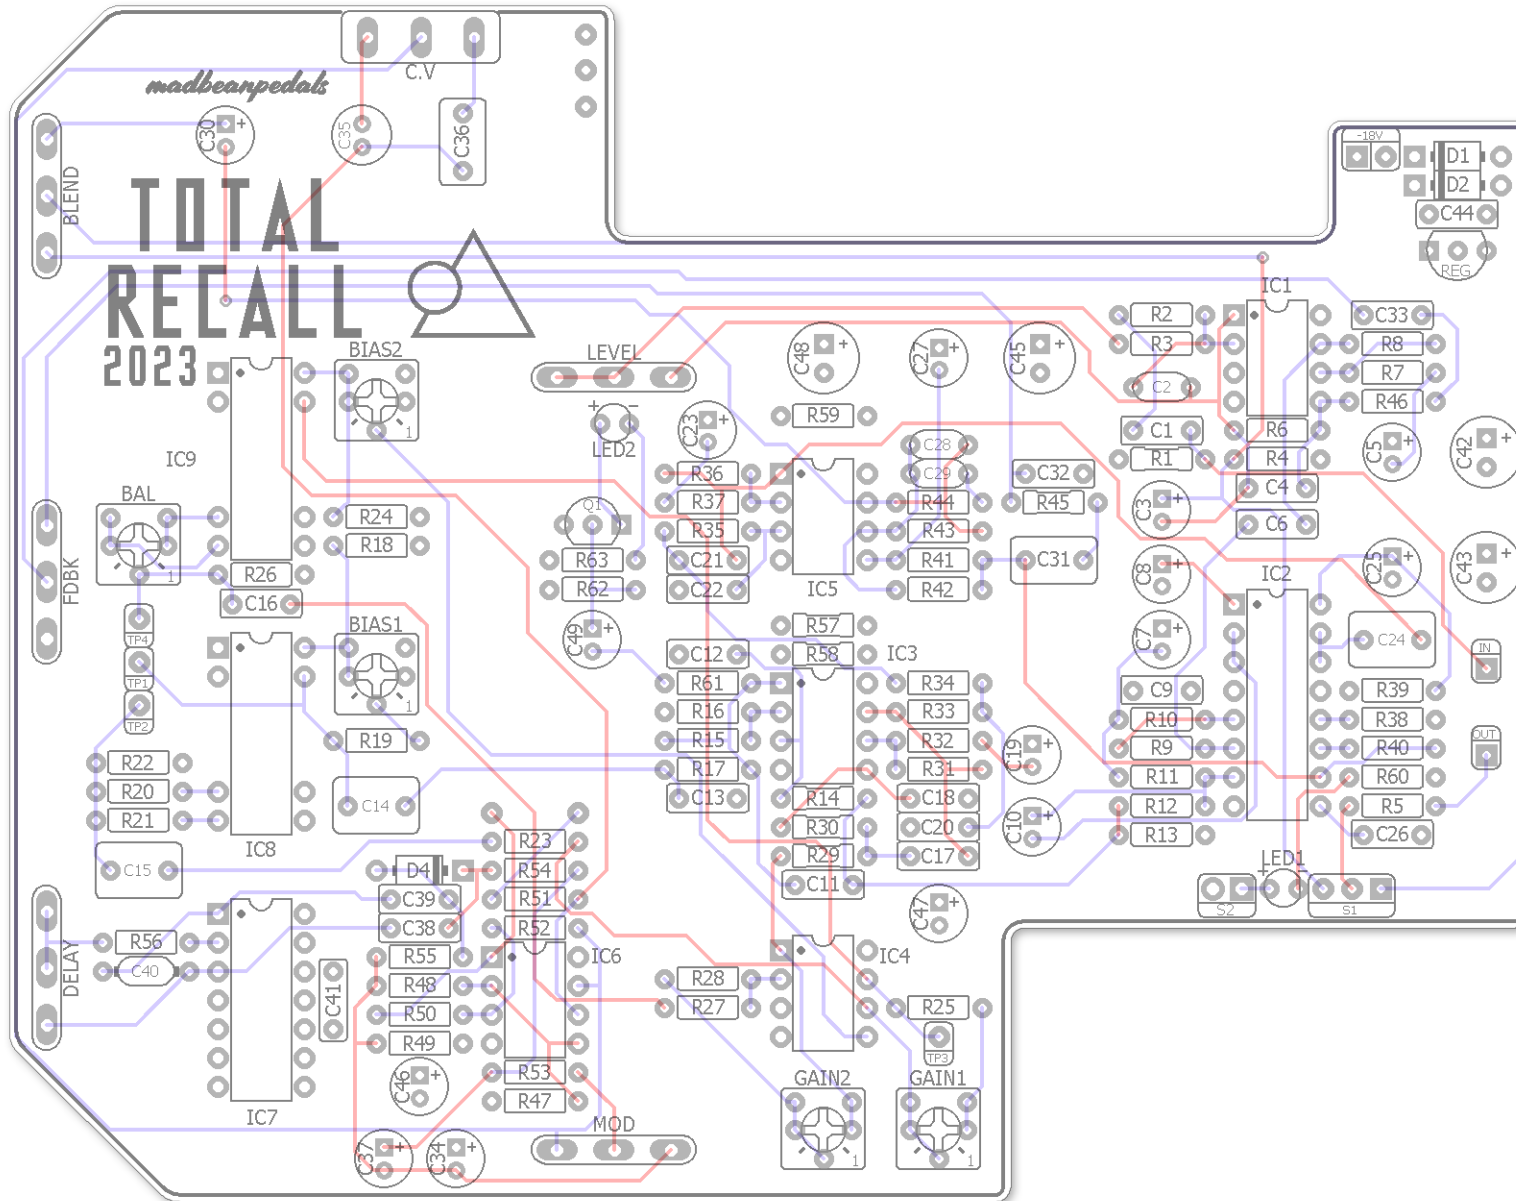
C.V
madbeanpedals
C30
C35
C36
BLEND
TOTAL
RECALL
2023
-18V
D1
D2
C44
REG
BIAS2
LEVEL
IC1
R2
R3
C2
C33
R8
R7
R46
C48
C27
C45
R59
LED2
C23
C28
C29
C32
R45
C1
R1
R6
R4
C4
C6
C3
C5
C42
IC9
BAL
R24
R18
R26
C16
Q1
R36
R37
R35
R63
R62
C21
C22
IC5
R44
R43
R41
R42
C31
C8
IC2
C25
C43
C24
FDBK
TP4
TP1
TP2
BIAS1
C49
C12
R57
R58
IC3
C7
IN
R61
R16
R15
R17
C13
R19
R34
R33
R32
R31
C19
C9
R10
R9
R11
R12
R13
R39
R38
R40
R60
R5
C26
OUT
R22
R20
R21
C14
IC8
C15
R14
R30
R29
C18
C20
C17
C10
C11
LED1
S2
S1
R23
R54
R51
R52
D4
C39
C38
C47
DELAY
R56
C40
C41
R55
R48
R50
R49
IC6
R28
R27
IC4
R25
TP3
IC7
C46
R53
R47
GAIN2
GAIN1
C37
C34
MOD
1
1
1
1
1